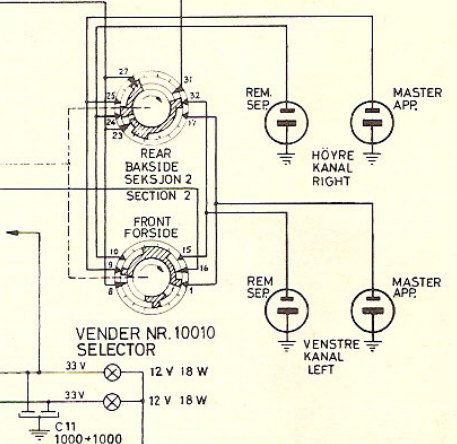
27
31
25
32
24
17
23
REAR
BAKSIDE
SEKSJON 2
SECTION 2
REM.
SEP.
MASTER
APP.
HÖYRE
KANAL
RIGHT
FRONT
FORSIDE
10
15
9
16
8
1
REM
SEP.
MASTER
APP.
VENSTRE
KANAL
LEFT
VENDER NR. 10010
SELECTOR
33 V
12 V 18 W
33 V
12 V 18 W
C 11
1000+1000